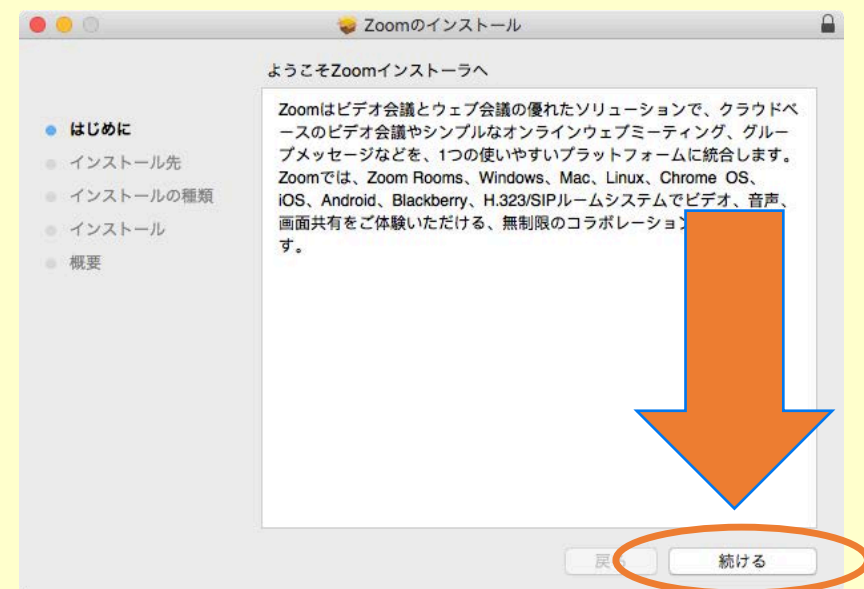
Zoomのインストール

ようこそZoomインストーラへ

はじめに
インストール先
インストールの種類
インストール
概要

Zoomはビデオ会議とウェブ会議の優れたソリューションで、クラウドベースのビデオ会議やシンプルなオンラインウェブミーティング、グループメッセージなどを、1つの使いやすいプラットフォームに統合します。Zoomでは、Zoom Rooms、Windows、Mac、Linux、Chrome OS、iOS、Android、Blackberry、H.323/SIPルームシステムでビデオ、音声、画面共有をご体験いただける、無制限のコラボレーション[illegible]す。

戻る
続ける